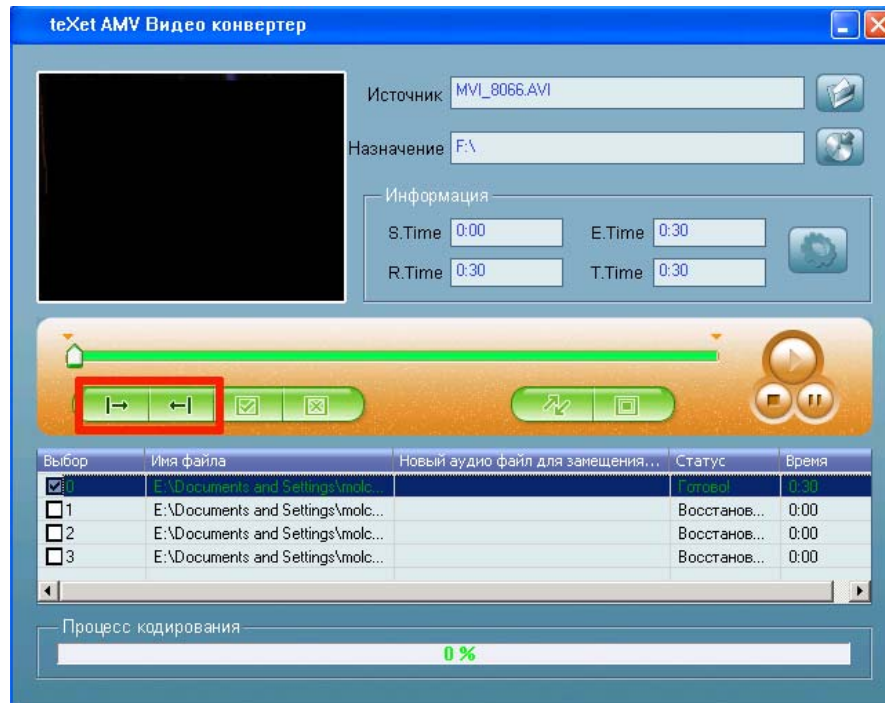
teXet AMV Видео конвертер

Источник MVI_8066.AVI

Назначение F:\

Информация

S.Time 0:00

E.Time 0:30

R.Time 0:30

T.Time 0:30

| Выбор | Имя файла | Новый аудио файл для замещения... | Статус | Время |
|---|---|---|---|---|
| 0 | E:\Documents and Settings\molc... | | Готово! | 0:30 |
| 1 | E:\Documents and Settings\molc... | | Восстанов... | 0:00 |
| 2 | E:\Documents and Settings\molc... | | Восстанов... | 0:00 |
| 3 | E:\Documents and Settings\molc... | | Восстанов... | 0:00 |

Процесс кодирования

0 %